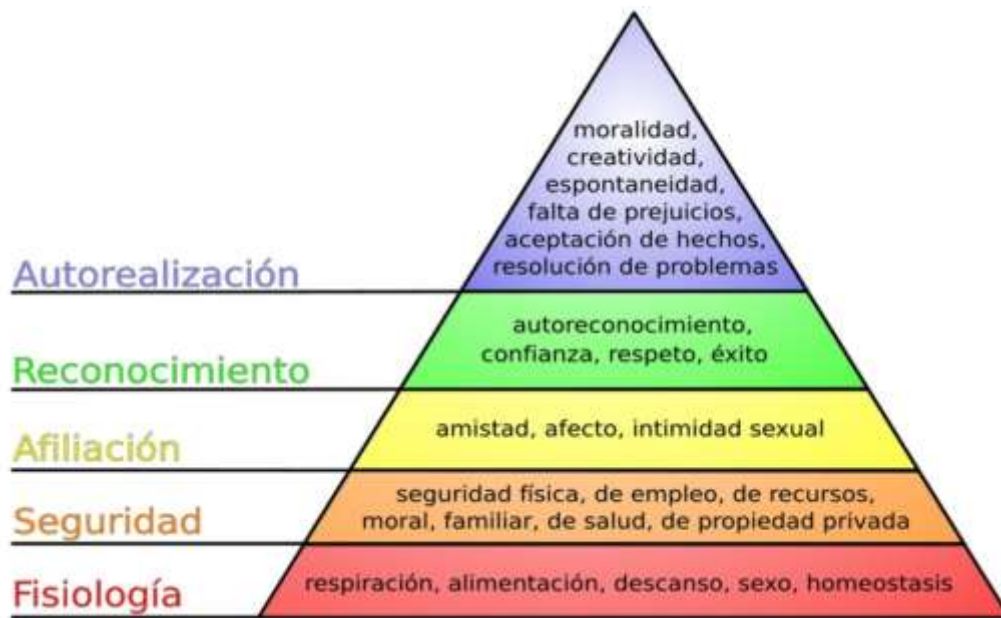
moralidad, creatividad, espontaneidad, falta de prejuicios, aceptación de hechos, resolución de problemas

Autorealización

autoreconocimiento, confianza, respeto, éxito

Reconocimiento

amistad, afecto, intimidad sexual

Afiliación

seguridad física, de empleo, de recursos, moral, familiar, de salud, de propiedad privada

Seguridad

respiración, alimentación, descanso, sexo, homeostasis

Fisiología